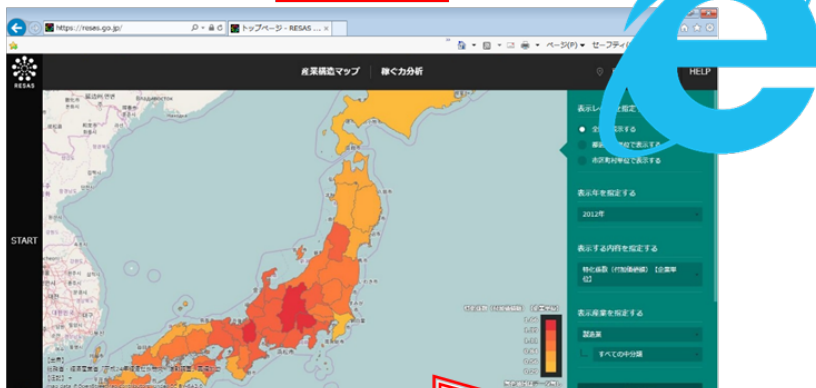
https://resas.go.jp/
トップページ - RESAS ...
ページ(P) ▾ セーフティ(
RESAS
産業構造マップ
稼ぐ力分析
HELP
START
表示レ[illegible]を指定
全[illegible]示する
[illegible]で表示する
市区町村単位で表示する
表示年を指定する
2012年
表示する内容を指定する
特化係数（付加価値額）【企業単位】
表示産業を指定する
製造業
すべての中分類